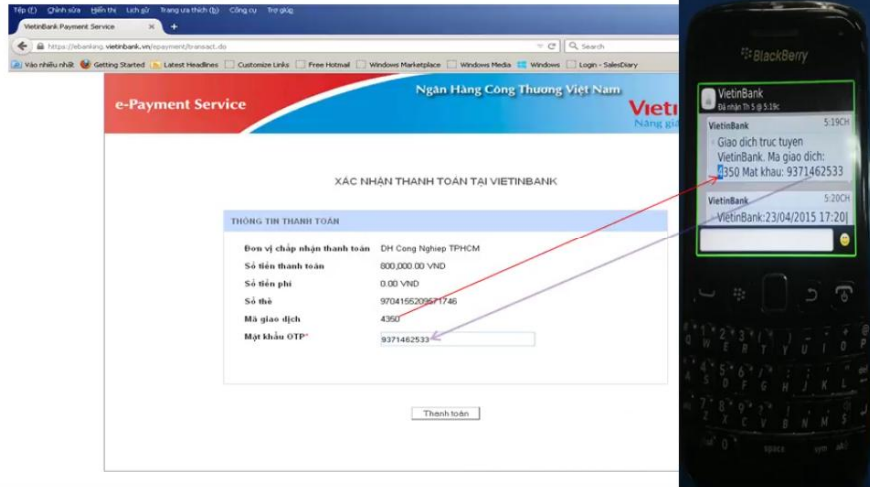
Tệp (F) Chỉnh sửa Hiển thị Lịch sử Trang ưa thích (b) Công cụ Trợ giúp

VietinBank Payment Service ×

https://ebanking.vietinbank.vn/epayment/transact.do

Search

Vào nhiều nhất Getting Started Latest Headlines Customize Links Free Hotmail Windows Marketplace Windows Media Windows Login - SalesDiary

e-Payment Service

Ngân Hàng Công Thương Việt Nam

Vietin

Nâng giá

XÁC NHẬN THANH TOÁN TẠI VIETINBANK

THÔNG TIN THANH TOÁN

| | |
|---|---|
| Đơn vị chấp nhận thanh toán | DH Cong Nghiep TPHCM |
| Số tiền thanh toán | 800,000.00 VND |
| Số tiền phí | 0.00 VND |
| Số thẻ | 9704155209671746 |
| Mã giao dịch | 4350 |
| Mật khẩu OTP* | 9371462533 |

Thanh toán

BlackBerry

VietinBank

Đã nhận Th 5 @ 5:19c

VietinBank 5:19CH

Giao dich truc tuyen VietinBank. Ma giao dich: 4350 Mat khau: 9371462533

VietinBank 5:20CH

VietinBank:23/04/2015 17:20|